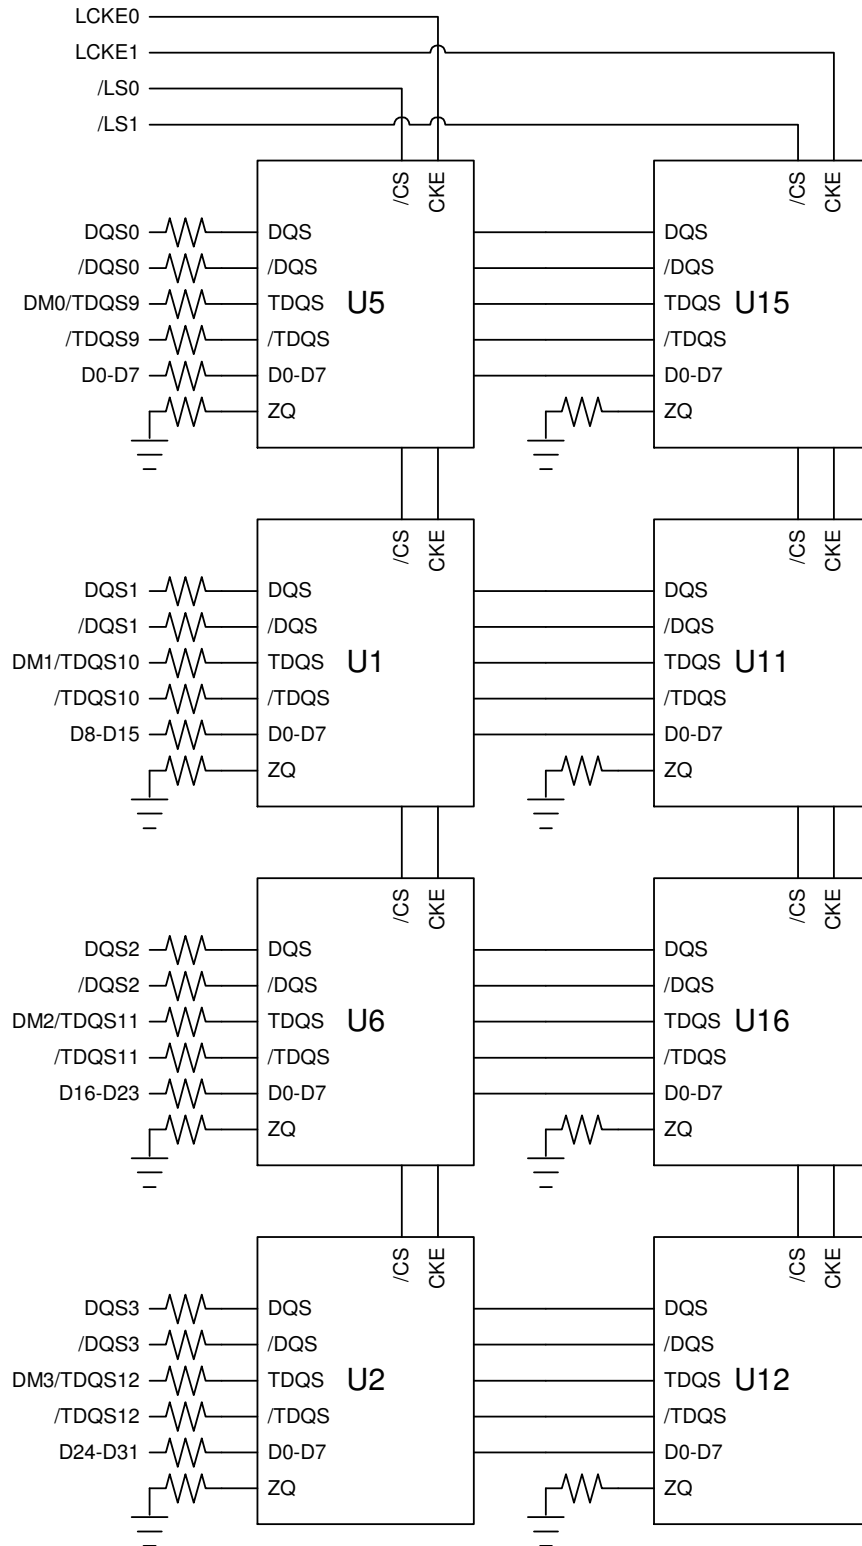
LCKE0
LCKE1
/LS0
/LS1

/CS CKE
DQS0 DQS
/DQS0 /DQS
DM0/TDQS9 TDQS U5
/TDQS9 /TDQS
D0-D7 D0-D7
ZQ

/CS CKE
DQS
/DQS
TDQS U15
/TDQS
D0-D7
ZQ

/CS CKE
DQS1 DQS
/DQS1 /DQS
DM1/TDQS10 TDQS U1
/TDQS10 /TDQS
D8-D15 D0-D7
ZQ

/CS CKE
DQS
/DQS
TDQS U11
/TDQS
D0-D7
ZQ

/CS CKE
DQS2 DQS
/DQS2 /DQS
DM2/TDQS11 TDQS U6
/TDQS11 /TDQS
D16-D23 D0-D7
ZQ

/CS CKE
DQS
/DQS
TDQS U16
/TDQS
D0-D7
ZQ

/CS CKE
DQS3 DQS
/DQS3 /DQS
DM3/TDQS12 TDQS U2
/TDQS12 /TDQS
D24-D31 D0-D7
ZQ

/CS CKE
DQS
/DQS
TDQS U12
/TDQS
D0-D7
ZQ